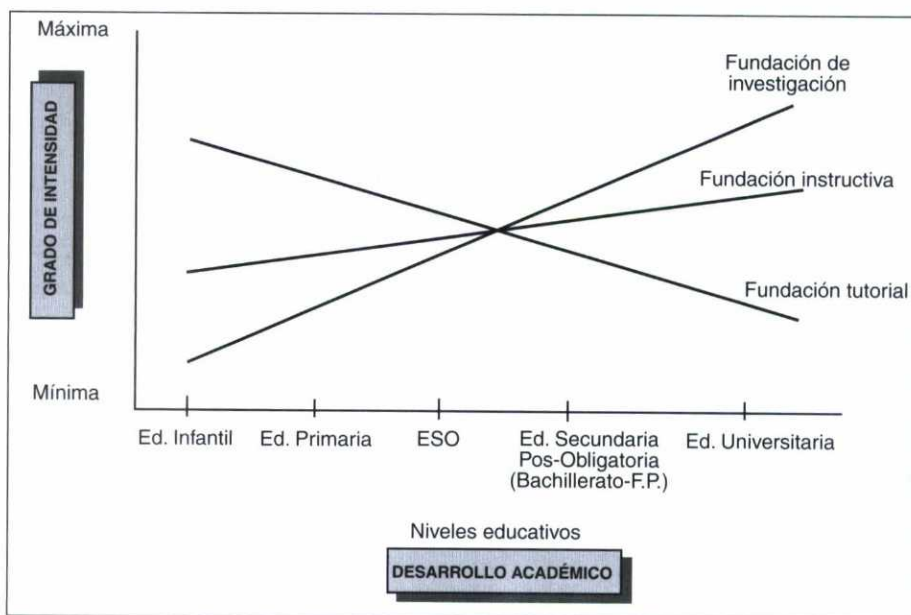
Máxima

GRADO DE INTENSIDAD

Mínima

Fundación de investigación

Fundación instructiva

Fundación tutorial

Ed. Infantil
Ed. Primaria
ESO
Ed. Secundaria Pos-Obligatoria (Bachillerato-F.P.)
Ed. Universitaria

Niveles educativos

DESARROLLO ACADÉMICO